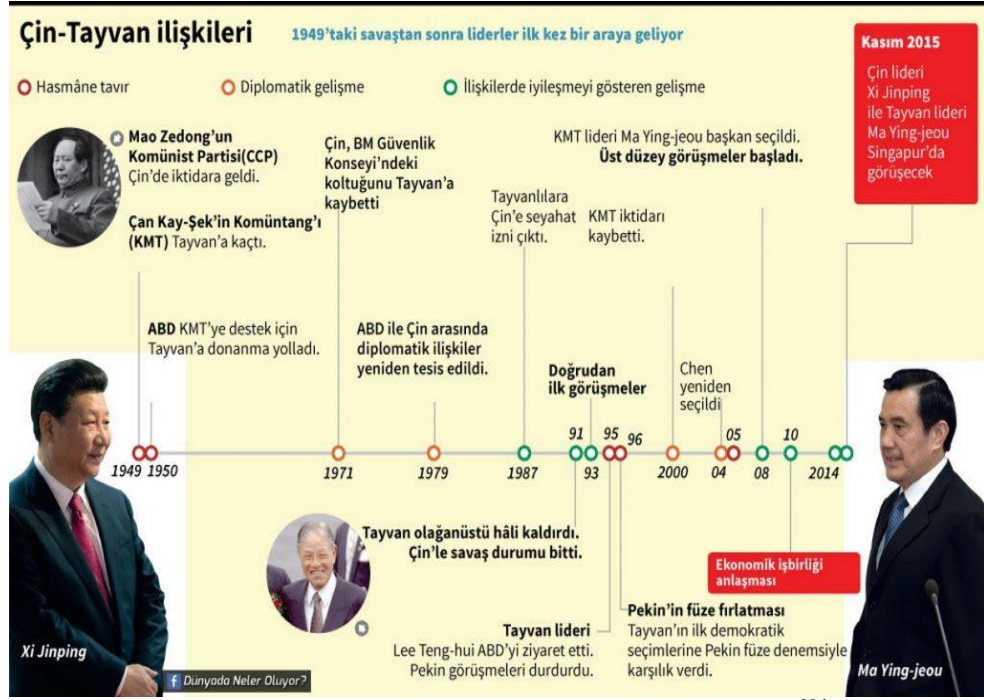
Çin-Tayvan ilişkileri

1949'taki savaştan sonra liderler ilk kez bir araya geliyor

Hasmâne tavır
Diplomatik gelişme
İlişkilerde iyileşmeyi gösteren gelişme

Kasım 2015
Çin lideri Xi Jinping ile Tayvan lideri Ma Ying-jeou Singapur'da görüşecek

Mao Zedong'un Komünist Partisi(CCP) Çin'de iktidara geldi.

Çan Kay-Şek'in Komüntang'ı (KMT) Tayvan'a kaçtı.

Çin, BM Güvenlik Konseyi'ndeki koltuğunu Tayvan'a kaybetti

Tayvanlılara Çin'e seyahat izni çıktı.

KMT iktidarı kaybetti.

KMT lideri Ma Ying-jeou başkan seçildi.
Üst düzey görüşmeler başladı.

ABD KMT'ye destek için Tayvan'a donanma yolladı.

ABD ile Çin arasında diplomatik ilişkiler yeniden tesis edildi.

Doğrudan ilk görüşmeler

Chen yeniden seçildi

1949 1950 1971 1979 1987 91 93 95 96 2000 04 05 08 10 2014

Tayvan olağanüstü hâli kaldırdı.
Çin'le savaş durumu bitti.

Ekonomik işbirliği anlaşması

Pekin'in füze fırlatması
Tayvan'ın ilk demokratik seçimlerine Pekin füze denemesiyle karşılık verdi.

Tayvan lideri
Lee Teng-hui ABD'yi ziyaret etti.
Pekin görüşmeleri durdurdu.

Xi Jinping

Dunyada Neler Oluyor?

Ma Ying-jeou